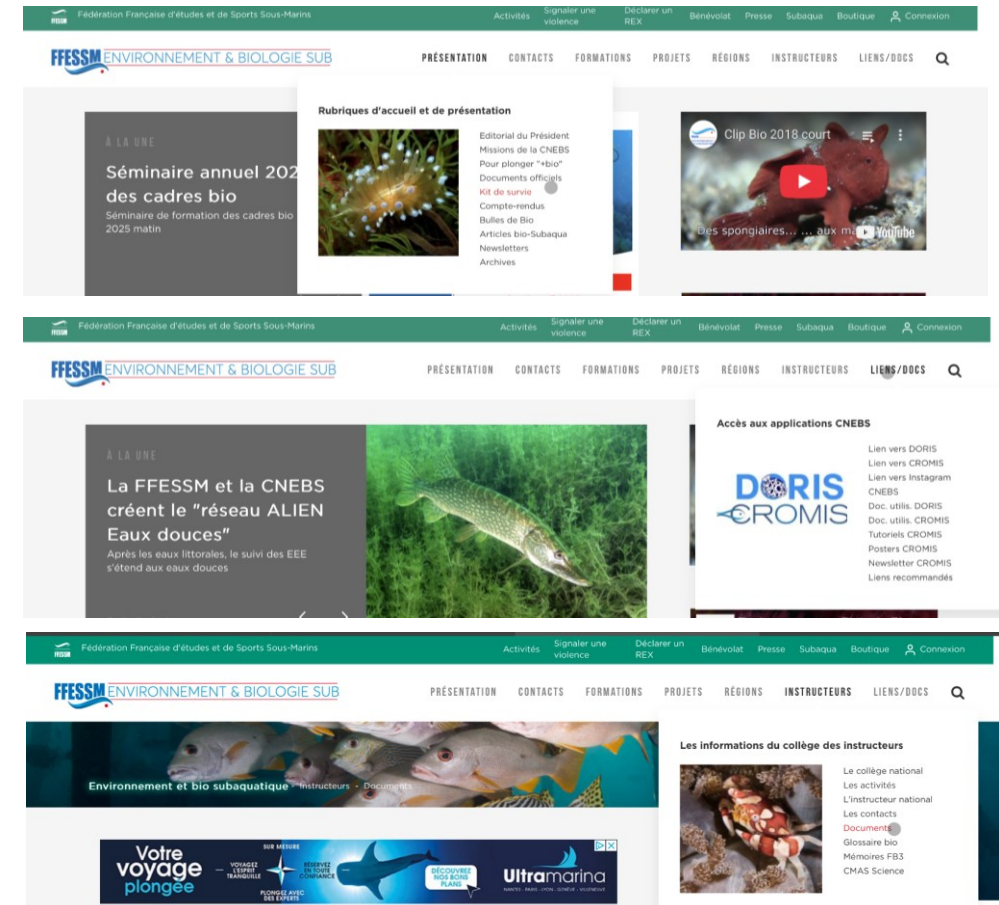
FFESSM Fédération Française d'études et de Sports Sous-Marins Activités Signaler une violence Déclarer un REX Bénévolat Presse Subaqua Boutique Connexion

FFESSM ENVIRONNEMENT & BIOLOGIE SUB PRÉSENTATION CONTACTS FORMATIONS PROJETS RÉGIONS INSTRUCTEURS LIENS/DOCS

À LA UNE

Séminaire annuel 202 des cadres bio

Séminaire de formation des cadres bio 2025 matin

Rubriques d'accueil et de présentation

Editorial du Président
Missions de la CNEBS
Pour plonger "+bio"
Documents officiels
Kit de survie
Compte-rendus
Bulles de Bio
Articles bio-Subaqua
Newsletters
Archives

Clip Bio 2018 court

Des spongiaires... ... aux ma YouTube

FFESSM Fédération Française d'études et de Sports Sous-Marins Activités Signaler une violence Déclarer un REX Bénévolat Presse Subaqua Boutique Connexion

FFESSM ENVIRONNEMENT & BIOLOGIE SUB PRÉSENTATION CONTACTS FORMATIONS PROJETS RÉGIONS INSTRUCTEURS LIENS/DOCS

À LA UNE

La FFESSM et la CNEBS créent le "réseau ALIEN Eaux douces"

Après les eaux littorales, le suivi des EEE s'étend aux eaux douces

Accès aux applications CNEBS

DORIS CROMIS

Lien vers DORIS
Lien vers CROMIS
Lien vers Instagram CNEBS
Doc. utilis. DORIS
Doc. utilis. CROMIS
Tutoriels CROMIS
Posters CROMIS
Newsletter CROMIS
Liens recommandés

FFESSM Fédération Française d'études et de Sports Sous-Marins Activités Signaler une violence Déclarer un REX Bénévolat Presse Subaqua Boutique Connexion

FFESSM ENVIRONNEMENT & BIOLOGIE SUB PRÉSENTATION CONTACTS FORMATIONS PROJETS RÉGIONS INSTRUCTEURS LIENS/DOCS

Environnement et bio subaquatique · Instructeurs · Documents

Votre voyage plongée SUR MESURE VOYAGEZ L'ESPRIT TRANQUILLE RÉSERVEZ EN TOUTE CONFIANCE PLONGEZ AVEC DES EXPERTS DÉCOUVREZ NOS BONS PLANS Ultramarina

Les informations du collège des instructeurs

Le collège national
Les activités
L'instructeur national
Les contacts
Documents
Glossaire bio
Mémoires FB3
CMAS Science